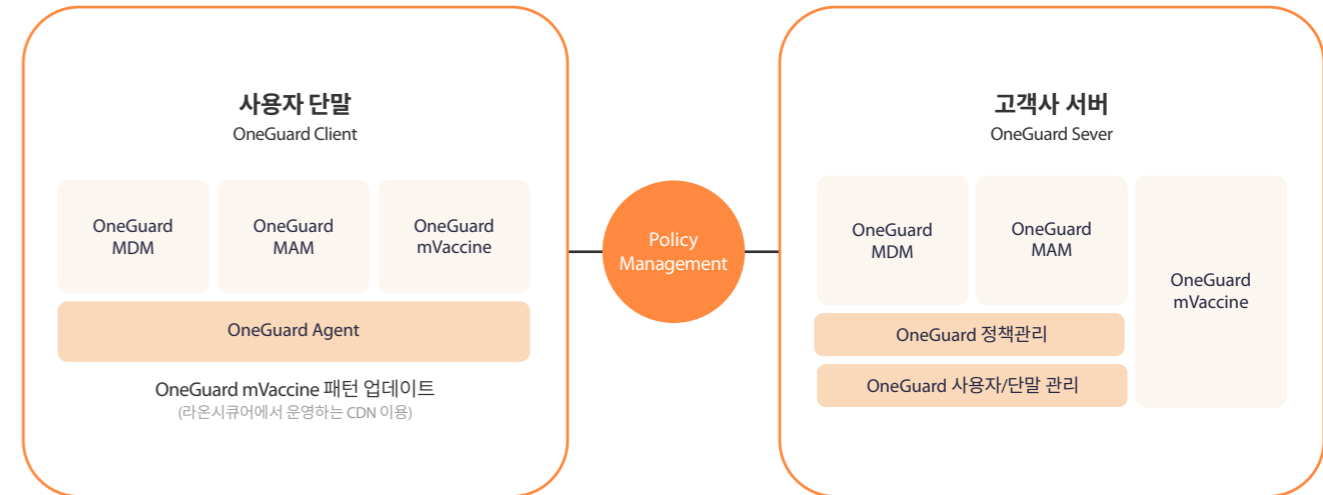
사용자 단말
OneGuard Client

OneGuard MDM

OneGuard MAM

OneGuard mVaccine

OneGuard Agent

OneGuard mVaccine 패턴 업데이트
(라온시큐어에서 운영하는 CDN 이용)

Policy Management

고객사 서버
OneGuard Sever

OneGuard MDM

OneGuard MAM

OneGuard mVaccine

OneGuard 정책관리

OneGuard 사용자/단말 관리